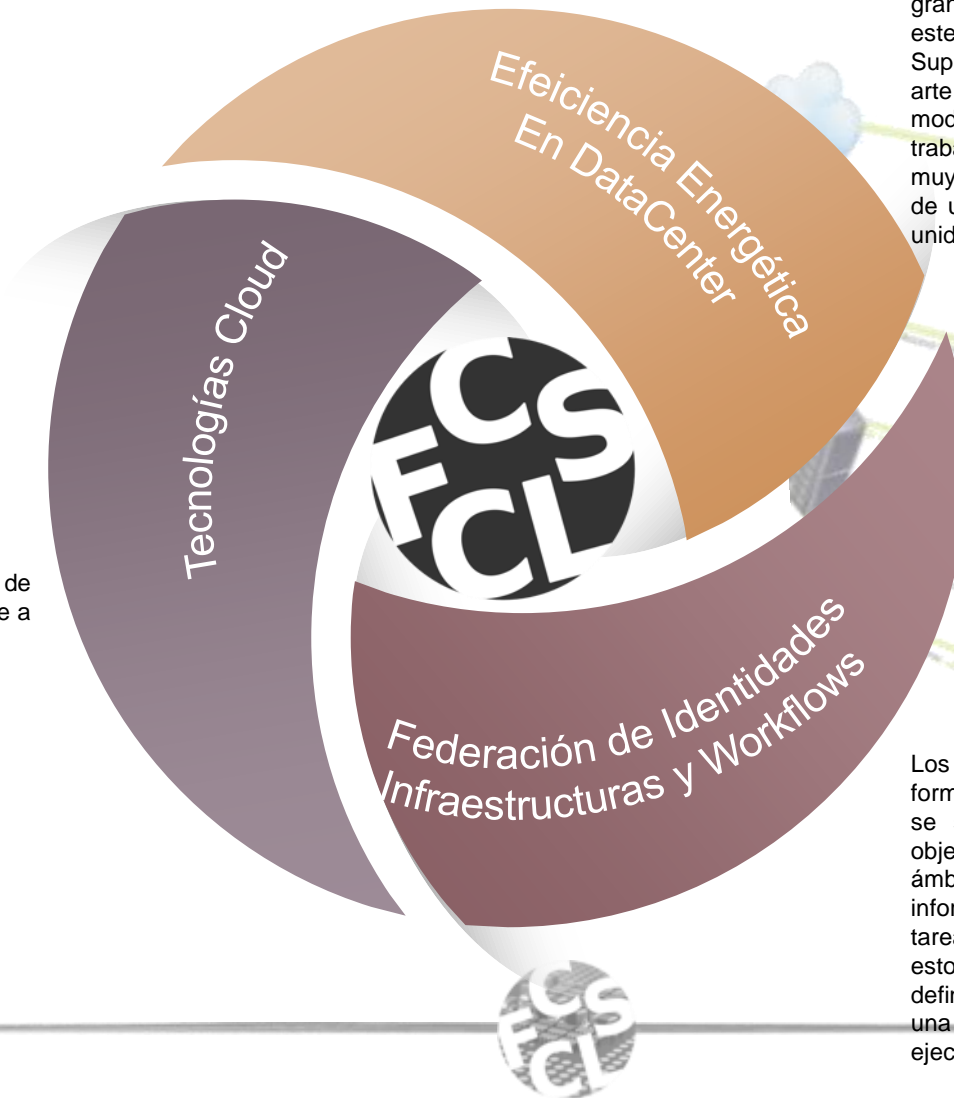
gran
este
Sup
arte
mod
trab
muy
de u
unid

Efeiciencia Energética
En DataCenter

Tecnologías Cloud

FCS
CL

de
e a

Federación de Identidades
Infraestructuras y Workflows

Los
form
se
obje
ámb
infor
tare
esto
defi
una
ejec

FCS
CL